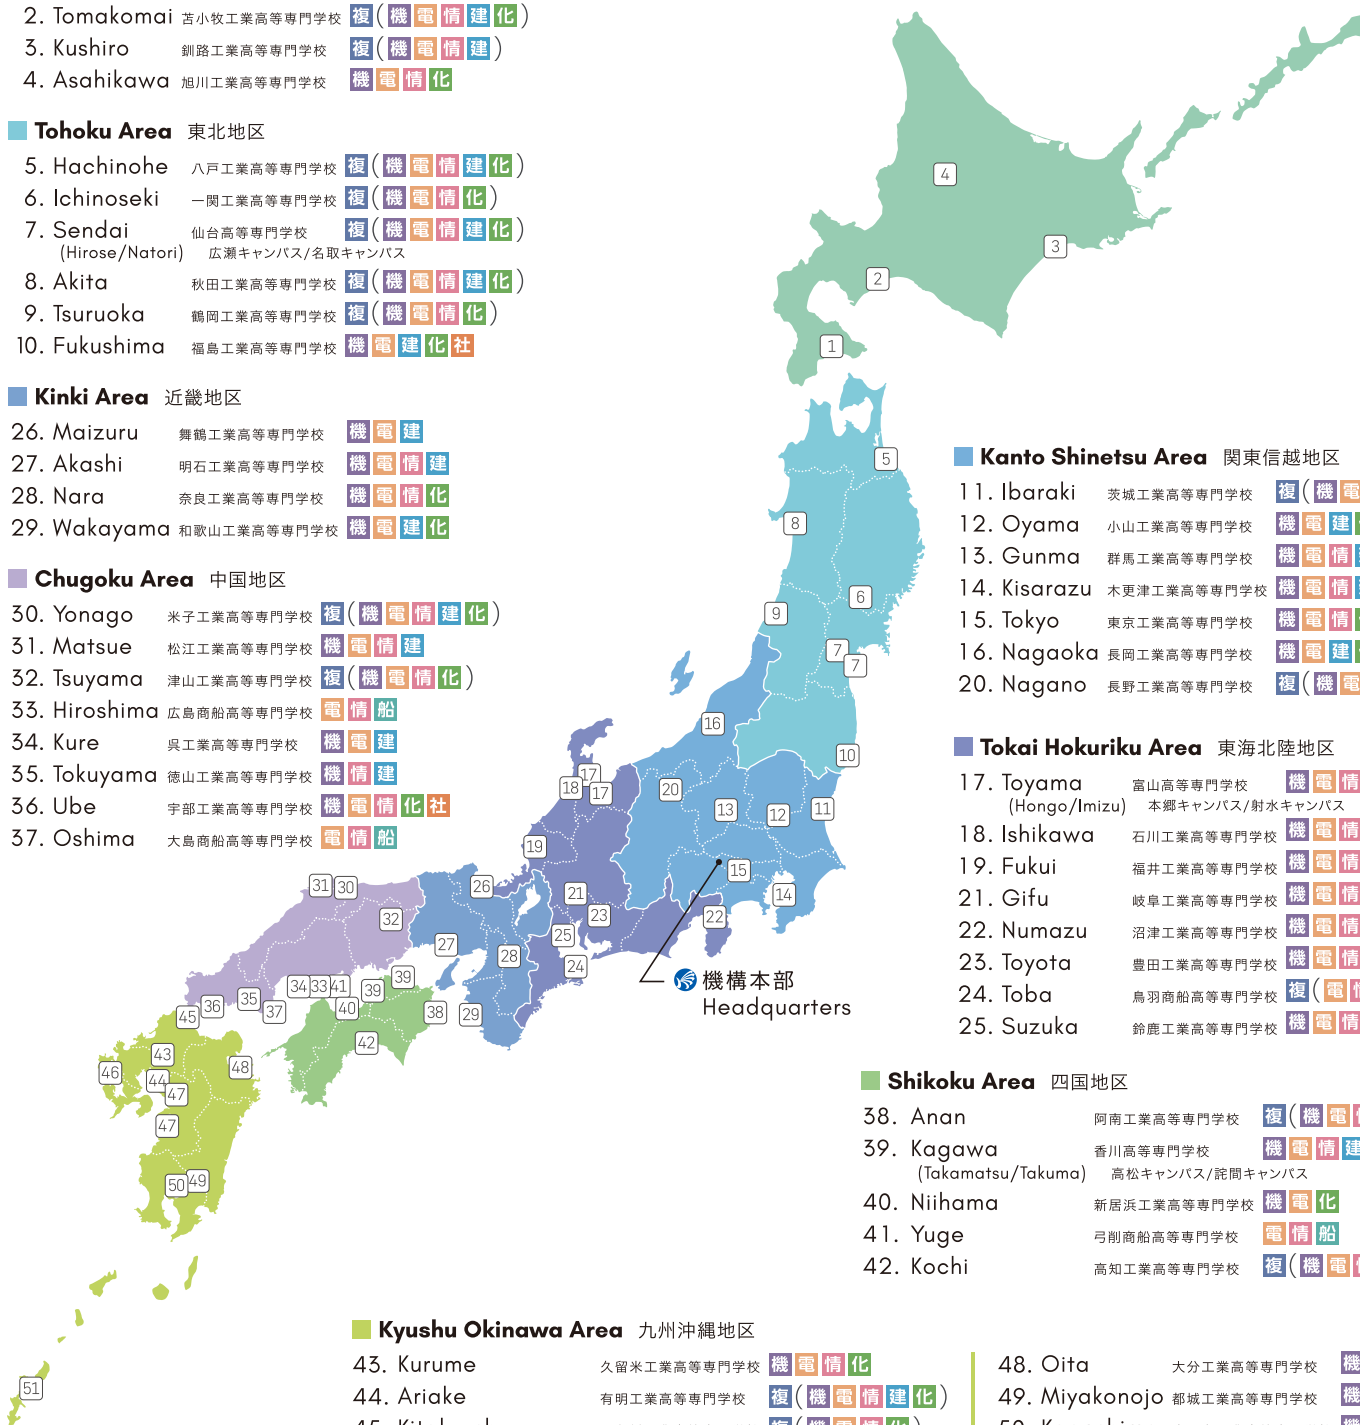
2. Tomakomai 苫小牧工業高等専門学校 複(機 電 情 建 化)
3. Kushiro 釧路工業高等専門学校 複(機 電 情 建)
4. Asahikawa 旭川工業高等専門学校 機 電 情 化

Tohoku Area 東北地区
5. Hachinohe 八戸工業高等専門学校 複(機 電 情 建 化)
6. Ichinoseki 一関工業高等専門学校 複(機 電 情 化)
7. Sendai (Hirose/Natori) 仙台高等専門学校 広瀬キャンパス/名取キャンパス 複(機 電 情 建 化)
8. Akita 秋田工業高等専門学校 複(機 電 情 建 化)
9. Tsuruoka 鶴岡工業高等専門学校 複(機 電 情 化)
10. Fukushima 福島工業高等専門学校 機 電 建 化 社

Kinki Area 近畿地区
26. Maizuru 舞鶴工業高等専門学校 機 電 建
27. Akashi 明石工業高等専門学校 機 電 情 建
28. Nara 奈良工業高等専門学校 機 電 情 化
29. Wakayama 和歌山工業高等専門学校 機 電 建 化

Chugoku Area 中国地区
30. Yonago 米子工業高等専門学校 複(機 電 情 建 化)
31. Matsue 松江工業高等専門学校 機 電 情 建
32. Tsuyama 津山工業高等専門学校 複(機 電 情 化)
33. Hiroshima 広島商船高等専門学校 電 情 船
34. Kure 呉工業高等専門学校 機 電 建
35. Tokuyama 徳山工業高等専門学校 機 情 建
36. Ube 宇部工業高等専門学校 機 電 情 化 社
37. Oshima 大島商船高等専門学校 電 情 船

4 3 2 1 5 8 6 9 7 7 16 10 17 18 17 20 13 12 11 19 15 14 21 23 22 31 30 26 32 27 28 25 24 34 33 41 39 39 36 35 37 40 38 29 45 42 43 46 44 48 47 47 50 49 51

機構本部
Headquarters

Kanto Shinetsu Area 関東信越地区
11. Ibaraki 茨城工業高等専門学校 複(機 電
12. Oyama 小山工業高等専門学校 機 電 建
13. Gunma 群馬工業高等専門学校 機 電 情
14. Kisarazu 木更津工業高等専門学校 機 電 情
15. Tokyo 東京工業高等専門学校 機 電 情
16. Nagaoka 長岡工業高等専門学校 機 電 建
20. Nagano 長野工業高等専門学校 複(機 電

Tokai Hokuriku Area 東海北陸地区
17. Toyama (Hongo/Imizu) 富山高等専門学校 本郷キャンパス/射水キャンパス 機 電 情
18. Ishikawa 石川工業高等専門学校 機 電 情
19. Fukui 福井工業高等専門学校 機 電 情
21. Gifu 岐阜工業高等専門学校 機 電 情
22. Numazu 沼津工業高等専門学校 機 電 情
23. Toyota 豊田工業高等専門学校 機 電 情
24. Toba 鳥羽商船高等専門学校 複(電 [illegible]
25. Suzuka 鈴鹿工業高等専門学校 機 電 情

Shikoku Area 四国地区
38. Anan 阿南工業高等専門学校 複(機 電 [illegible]
39. Kagawa (Takamatsu/Takuma) 香川高等専門学校 高松キャンパス/詫間キャンパス 機 電 情 建
40. Niihama 新居浜工業高等専門学校 機 電 化
41. Yuge 弓削商船高等専門学校 電 情 船
42. Kochi 高知工業高等専門学校 複(機 電 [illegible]

Kyushu Okinawa Area 九州沖縄地区
43. Kurume 久留米工業高等専門学校 機 電 情 化
44. Ariake 有明工業高等専門学校 複(機 電 情 建 化)
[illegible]
48. Oita 大分工業高等専門学校 機
49. Miyakonojo 都城工業高等専門学校 機
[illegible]